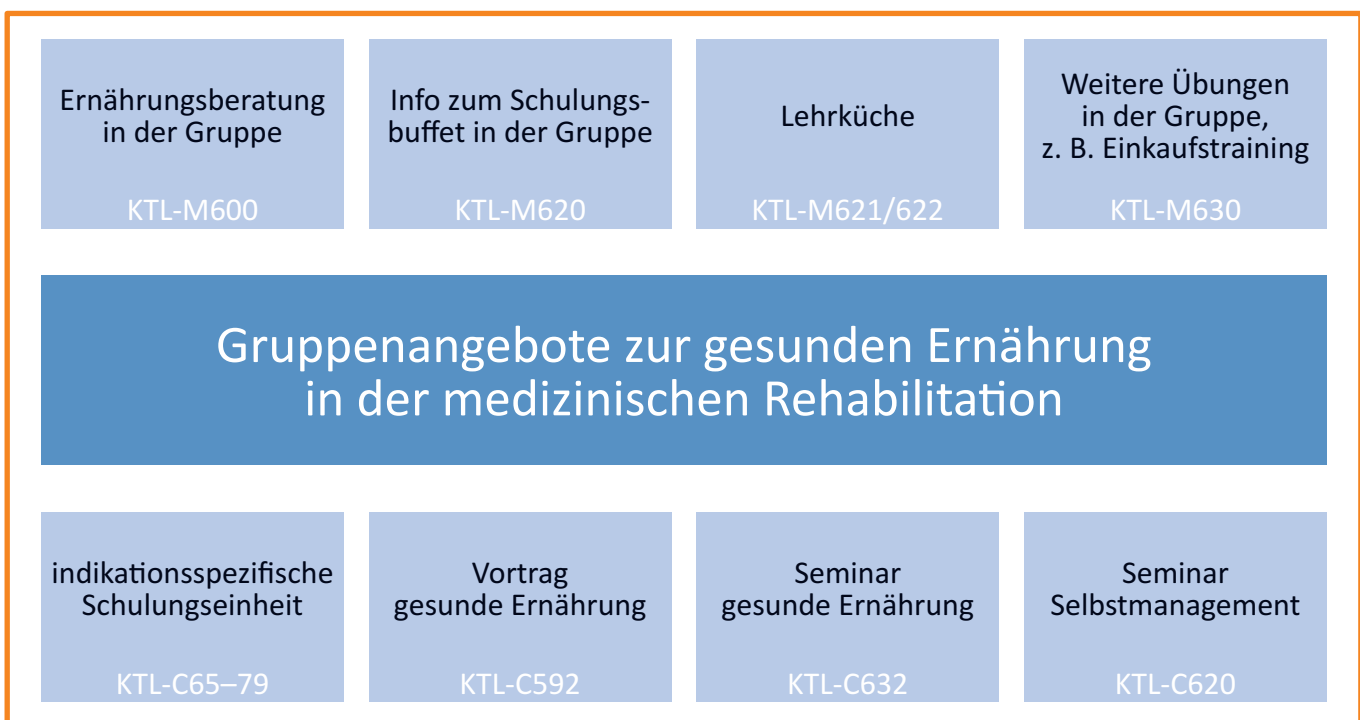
Ernährungsberatung in der Gruppe

KTL-M600

Info zum Schulungsbuffet in der Gruppe

KTL-M620

Lehrküche

KTL-M621/622

Weitere Übungen in der Gruppe, z. B. Einkaufstraining

KTL-M630

Gruppenangebote zur gesunden Ernährung in der medizinischen Rehabilitation

indikationsspezifische Schulungseinheit

KTL-C65–79

Vortrag gesunde Ernährung

KTL-C592

Seminar gesunde Ernährung

KTL-C632

Seminar Selbstmanagement

KTL-C620